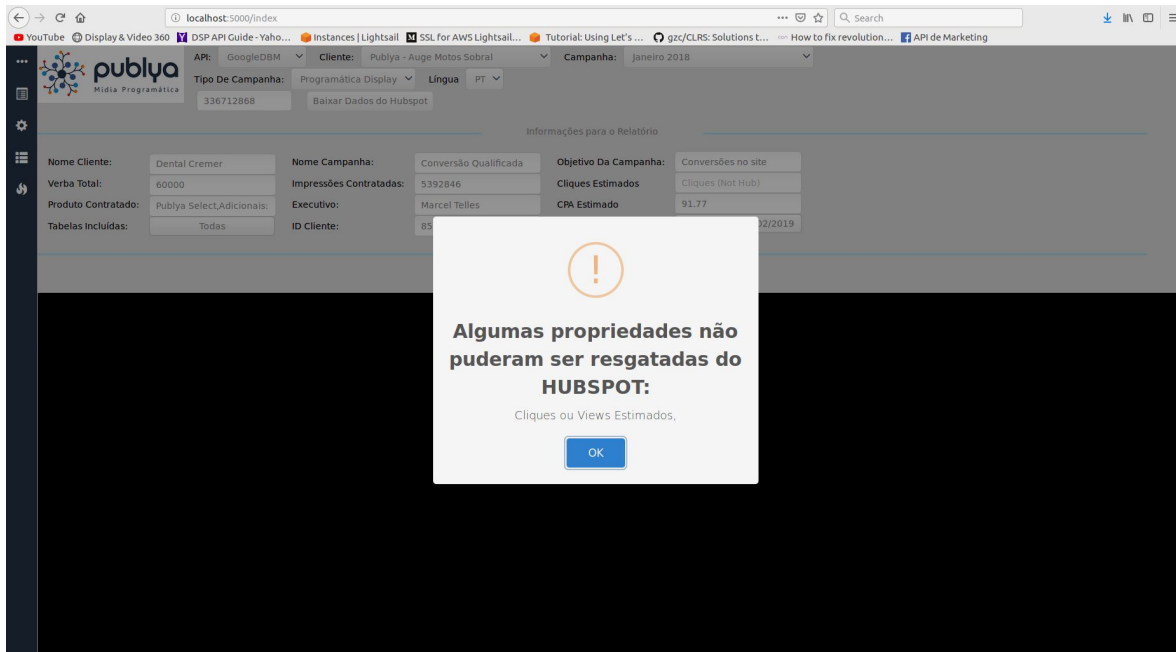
localhost:5000/index

Search

YouTube Display & Video 360 DSP API Guide - Yaho... Instances | Lightsail SSL for AWS Lightsail... Tutorial: Using Let's ... gzc/CLRS: Solutions t... How to fix revolution... API de Marketing

publya
Mídia Programática

API: GoogleDBM Cliente: Publya - Auge Motos Sobral Campanha: Janeiro 2018
Tipo De Campanha: Programática Display Língua PT
336712868 Baixar Dados do Hubspot

Informações para o Relatório

| Nome Cliente: | Dental Cremer | Nome Campanha: | Conversão Qualificada | Objetivo Da Campanha: | Conversões no site |
|---|---|---|---|---|---|
| Verba Total: | 60000 | Impressões Contratadas: | 5392846 | Cliques Estimados | Cliques (Not Hub) |
| Produto Contratado: | Publya Select,Adicionais: | Executivo: | Marcel Telles | CPA Estimado | 91.77 |
| Tabelas Incluídas: | Todas | ID Cliente: | 85 | | 02/2019 |

!

Algumas propriedades não puderam ser resgatadas do HUBSPOT:

Cliques ou Views Estimados,

OK